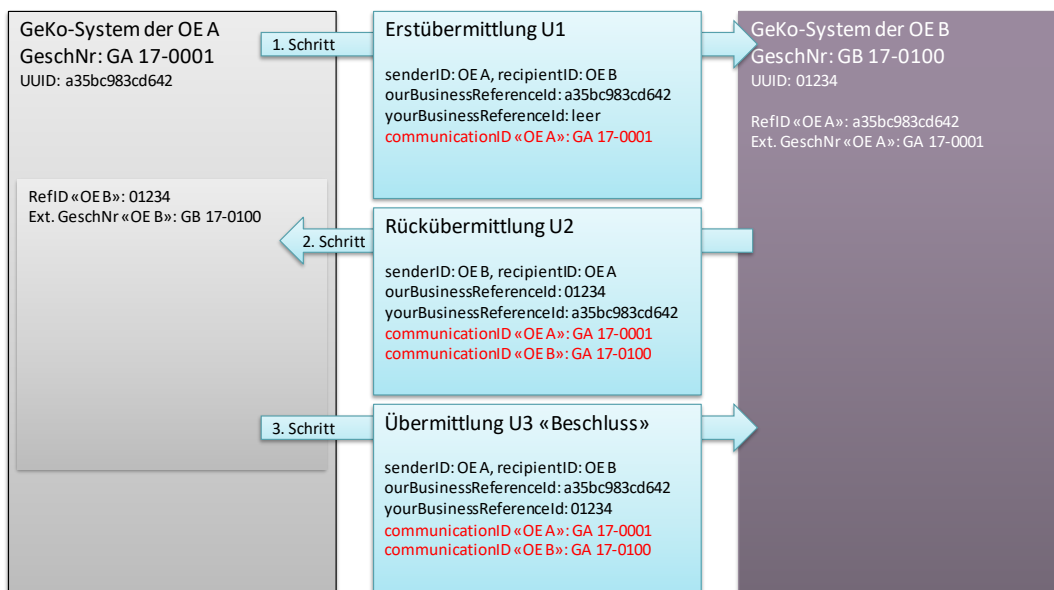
GeKo-System der OE A
GeschNr: GA 17-0001
UUID: a35bc983cd642

RefID «OE B»: 01234
Ext. GeschNr «OE B»: GB 17-0100

1. Schritt

Erstübermittlung U1

senderID: OE A, recipientID: OE B
ourBusinessReferenceId: a35bc983cd642
yourBusinessReferenceId: leer
communicationID «OE A»: GA 17-0001

GeKo-System der OE B
GeschNr: GB 17-0100
UUID: 01234

RefID «OE A»: a35bc983cd642
Ext. GeschNr «OE A»: GA 17-0001

2. Schritt

Rückübermittlung U2

senderID: OE B, recipientID: OE A
ourBusinessReferenceId: 01234
yourBusinessReferenceId: a35bc983cd642
communicationID «OE A»: GA 17-0001
communicationID «OE B»: GA 17-0100

3. Schritt

Übermittlung U3 «Beschluss»

senderID: OE A, recipientID: OE B
ourBusinessReferenceId: a35bc983cd642
yourBusinessReferenceId: 01234
communicationID «OE A»: GA 17-0001
communicationID «OE B»: GA 17-0100